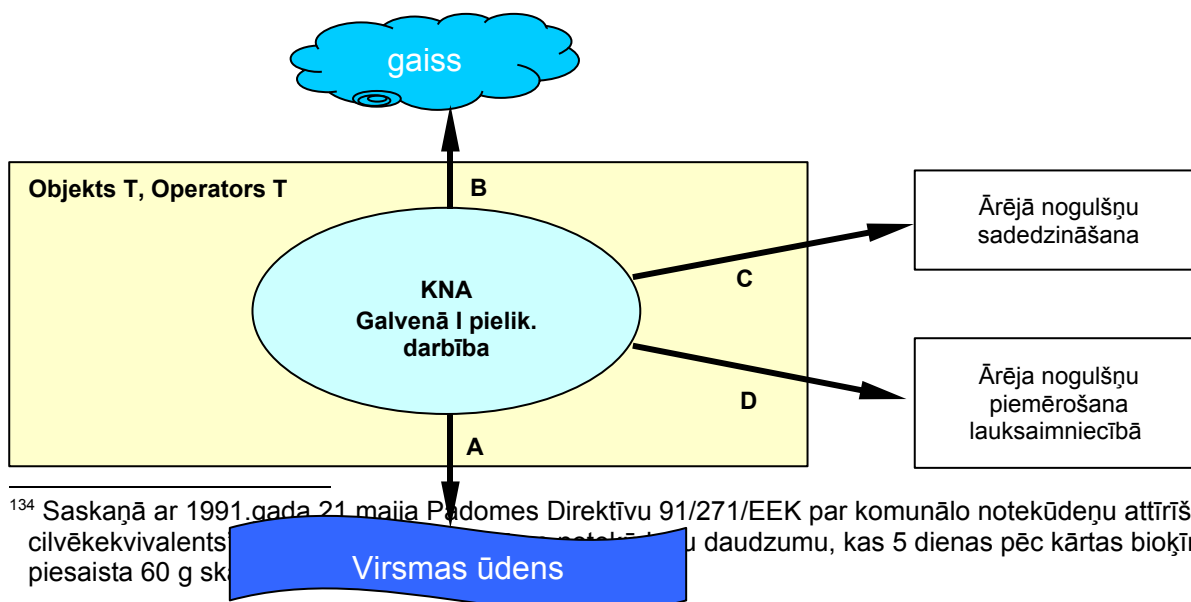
gaiss

Objekts T, Operators T

B

KNA
Galvenā I pielik.
darbība

C

D

A

Ārējā nogulšņu sadedzināšana

Ārēja nogulšņu piemērošana lauksaimniecībā

Virsmas ūdens

$^{134}$ Saskaņā ar 1991.gada 21.maija Padomes Direktīvu 91/271/EEK par komunālo notekūdeņu attīrīš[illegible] cilvēkekvivalents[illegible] notekū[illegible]u daudzumu, kas 5 dienas pēc kārtas bioķī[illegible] piesaista 60 g sk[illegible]